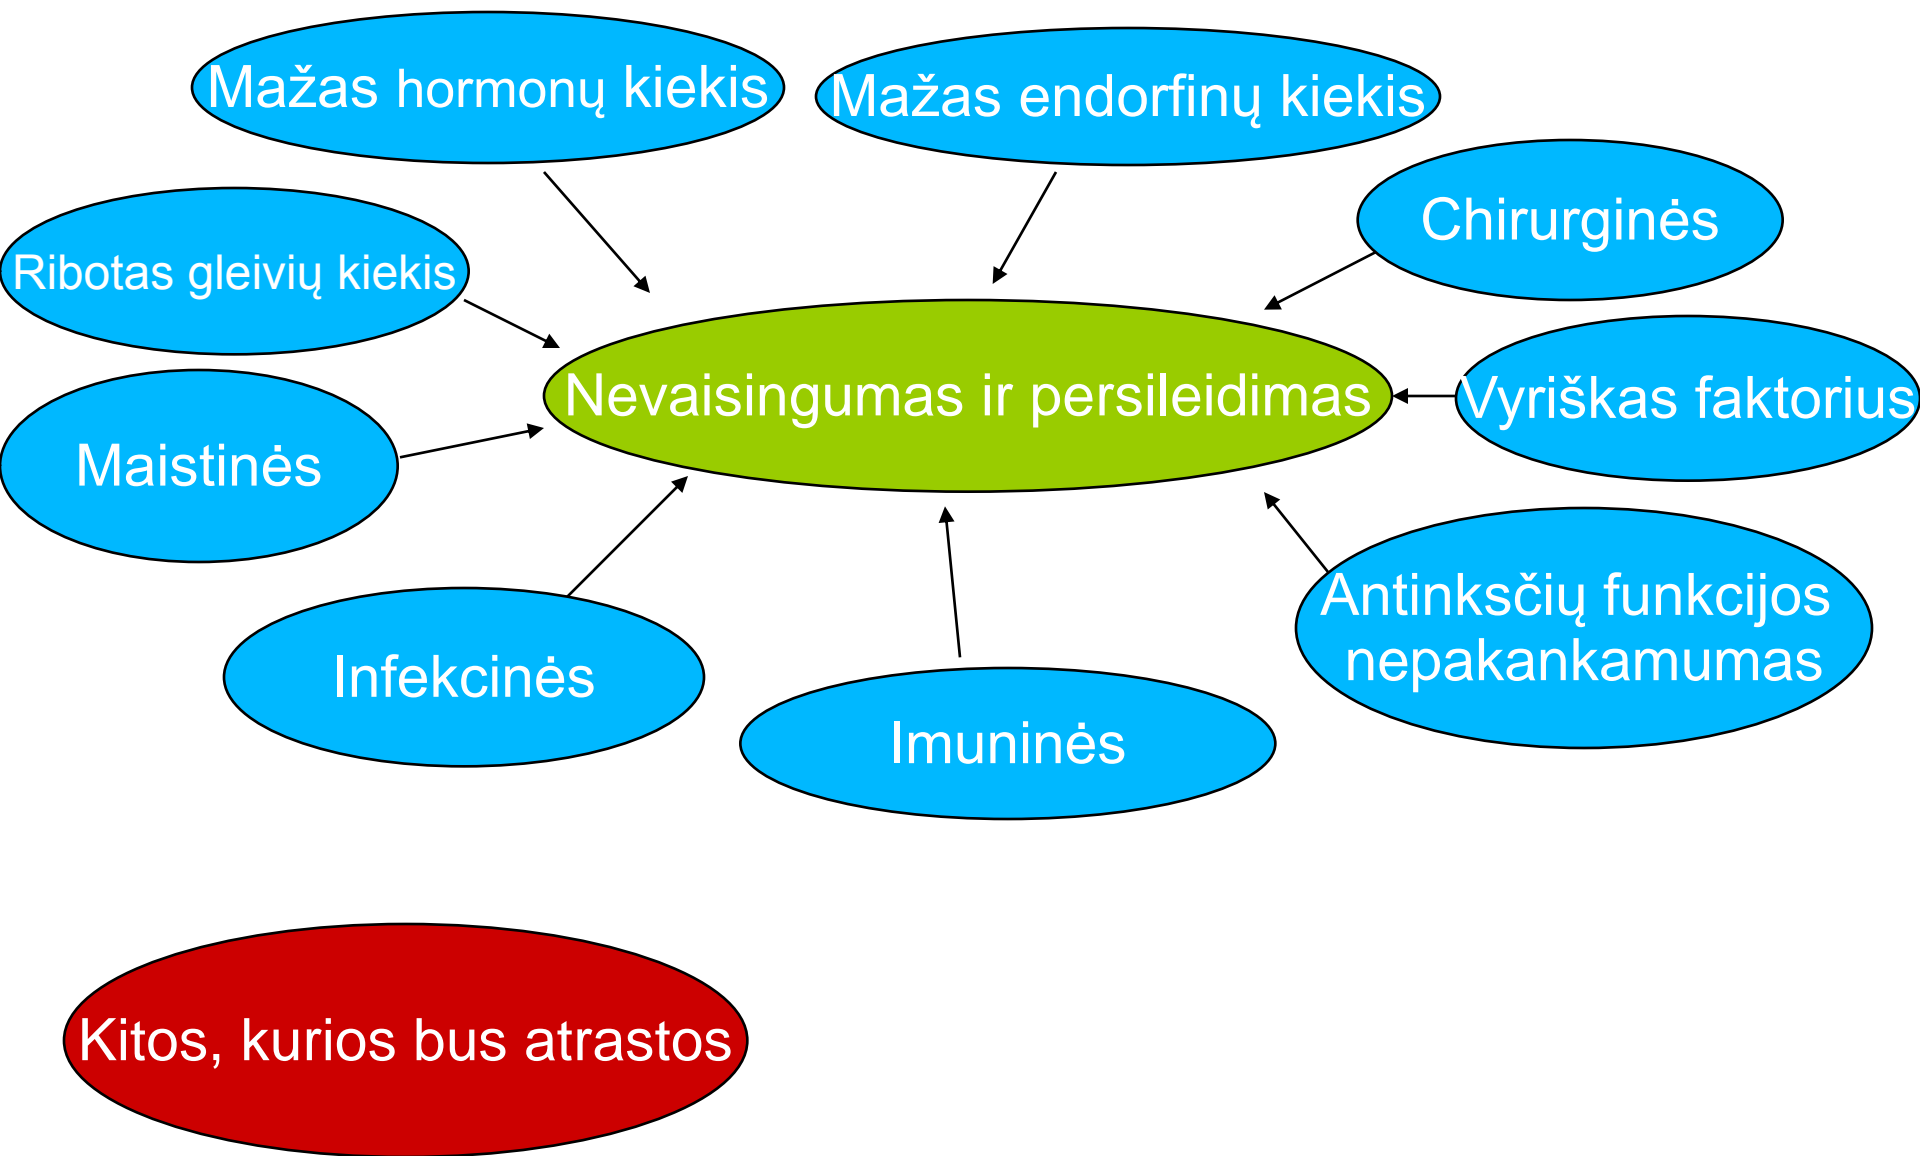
Mažas hormonų kiekis

Mažas endorfinų kiekis

Chirurginės

Ribotas gleivių kiekis

Nevaisingumas ir persileidimas

Vyriškas faktorius

Maistinės

Antinksčių funkcijos nepakankamumas

Infekcinės

Imuninės

Kitos, kurios bus atrastos